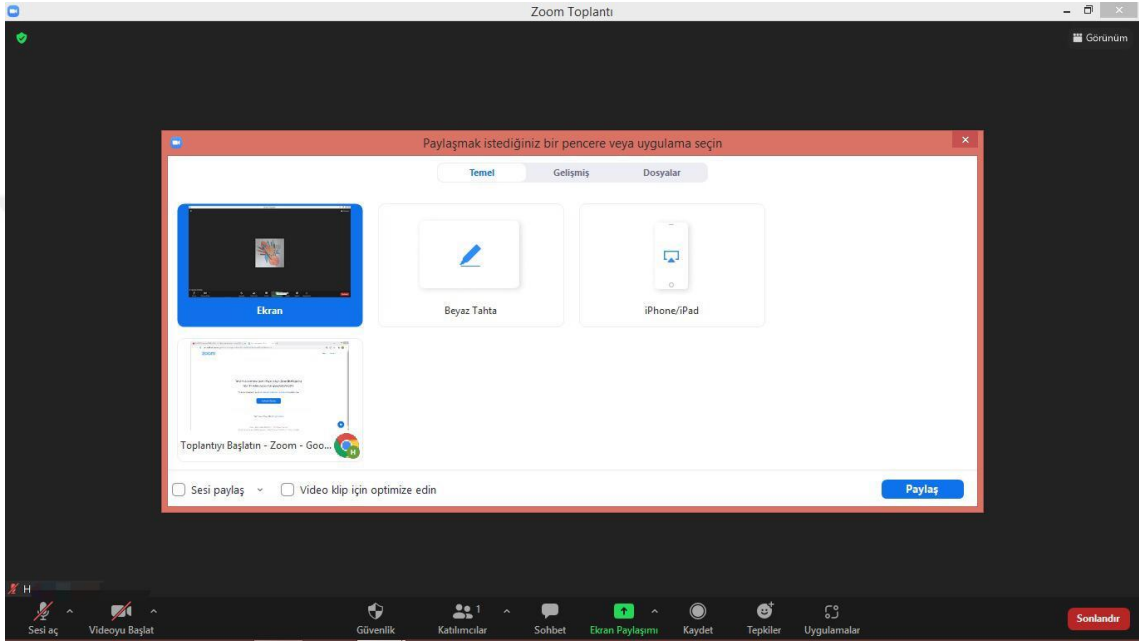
Zoom Toplantı

Görünüm

Paylaşmak istediğiniz bir pencere veya uygulama seçin

Temel
Gelişmiş
Dosyalar

Ekran

Beyaz Tahta

iPhone/iPad

Toplantıyı Başlatın - Zoom - Goo...

Sesi paylaş

Video klip için optimize edin

Paylaş

H

Sesi aç
Videoyu Başlat
Güvenlik
1
Katılımcılar
Sohbet
Ekran Paylaşımı
Kaydet
Tepkiler
Uygulamalar
Sonlandır